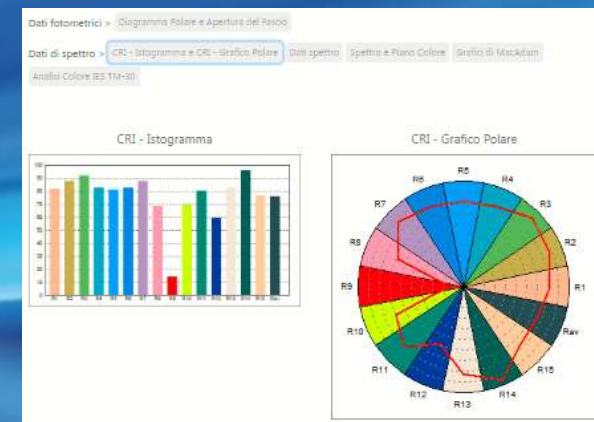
Dati fotometrici > Diagramma Polare e Apertura del Fascio

Dati di spettro > CRI - Istogramma e CRI - Grafico Polare Dati spettro Spettro e Piano Colore Grafico di MacAdam

Analisi Colore IES TM-30

CRI - Istogramma

CRI - Grafico Polare

100
90
80
70
60
50
40
30
20
10
0

R1 R2 R3 R4 R5 R6 R7 R8 R9 R10 R11 R12 R13 R14 R15 Rav

R5
R6
R4
R7
R3
R8
R2
R9
R1
R10
Rav
R11
R15
R12
R14
R13